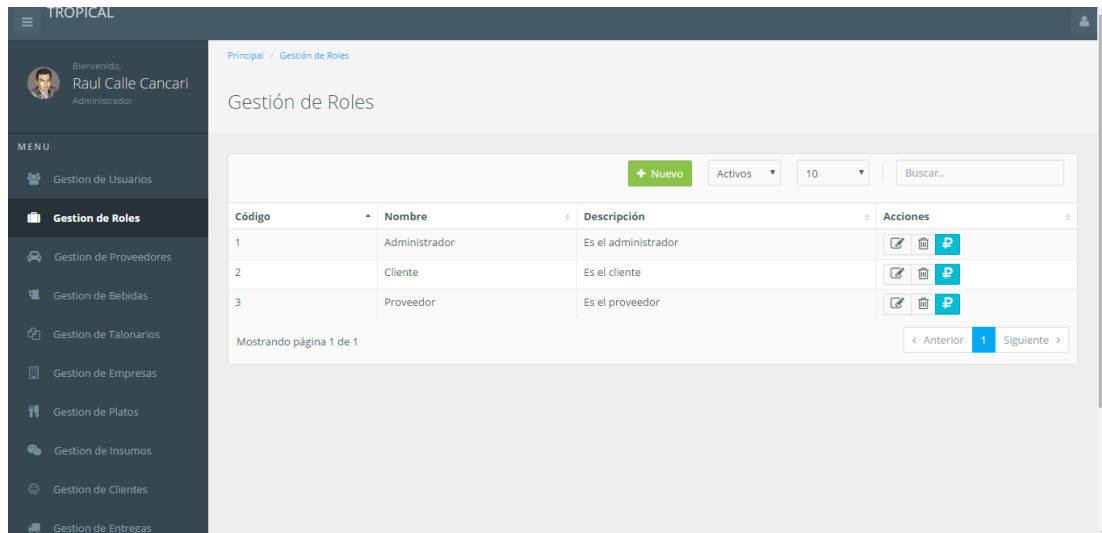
TROPICAL

Bienvenido,
Raul Calle Cancari
Administrador

MENU
Gestion de Usuarios
Gestion de Roles
Gestion de Proveedores
Gestion de Bebidas
Gestion de Talonarios
Gestion de Empresas
Gestion de Platos
Gestion de Insumos
Gestion de Clientes
Gestion de Entregas

Principal / Gestión de Roles

Gestión de Roles

+ Nuevo
Activos
10
Buscar..

| Código | Nombre | Descripción | Acciones |
|---|---|---|---|
| 1 | Administrador | Es el administrador | |
| 2 | Cliente | Es el cliente | |
| 3 | Proveedor | Es el proveedor | |

Mostrando página 1 de 1

‹ Anterior 1 Siguiente ›